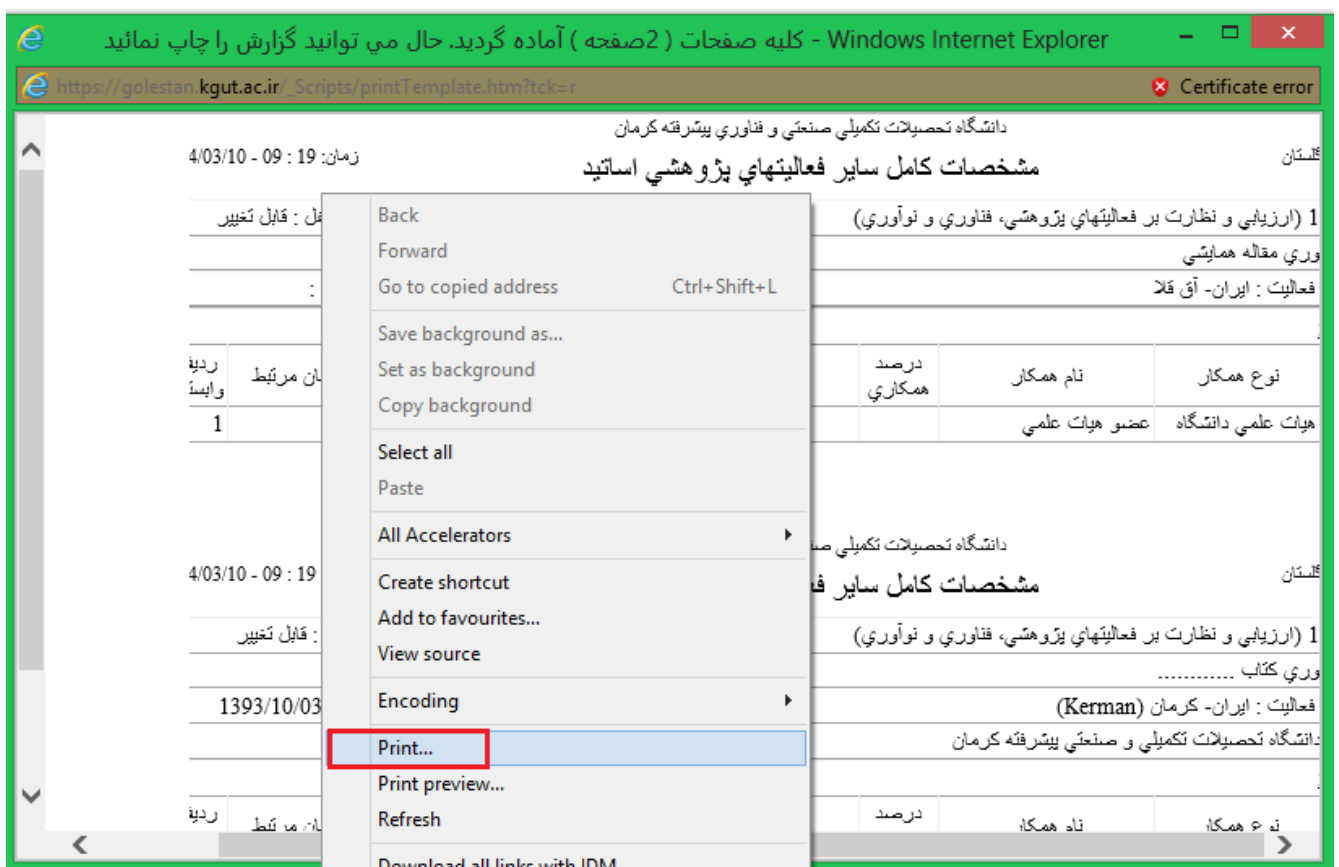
Windows Internet Explorer - كليه صفحات ( 2صفحه ) آماده گرديد. حال مي توانيد گزارش را چاپ نمائيد

https://golestan.kgut.ac.ir/_Scripts/printTemplate.htm?tck=r

Certificate error

دانشگاه تحصيلات تكميلي صنعتي و فناوري پيشرفته كرمان

زمان: 19 : 09 - 4/03/10

گلستان

مشخصات كامل ساير فعاليتهاي پژوهشي اساتيد

فل : قابل تغيير

1 (ارزيابي و نظارت بر فعاليتهاي پژوهشي، فناوري و نوآوري)

وري مقاله همايشي

فعاليت : ايران- آق قلا

| رديف وابسته | ان مرتبط | درصد همكاري | نام همكار | نوع همكار |
|---|---|---|---|---|
| 1 | | | عضو هيات علمي | هيات علمي دانشگاه |

Back
Forward
Go to copied address Ctrl+Shift+L
Save background as...
Set as background
Copy background
Select all
Paste
All Accelerators
Create shortcut
Add to favourites...
View source
Encoding
Print...
Print preview...
Refresh
Download all links with IDM

دانشگاه تحصيلات تكميلي صن

4/03/10 - 09 : 19

گلستان

مشخصات كامل ساير ف

: قابل تغيير

1 (ارزيابي و نظارت بر فعاليتهاي پژوهشي، فناوري و نوآوري)

وري كتاب ............

1393/10/03

فعاليت : ايران- كرمان (Kerman)

دانشگاه تحصيلات تكميلي و صنعتي پيشرفته كرمان

رديف

ان مرتبط

درصد

نام همكار

نوع همكار